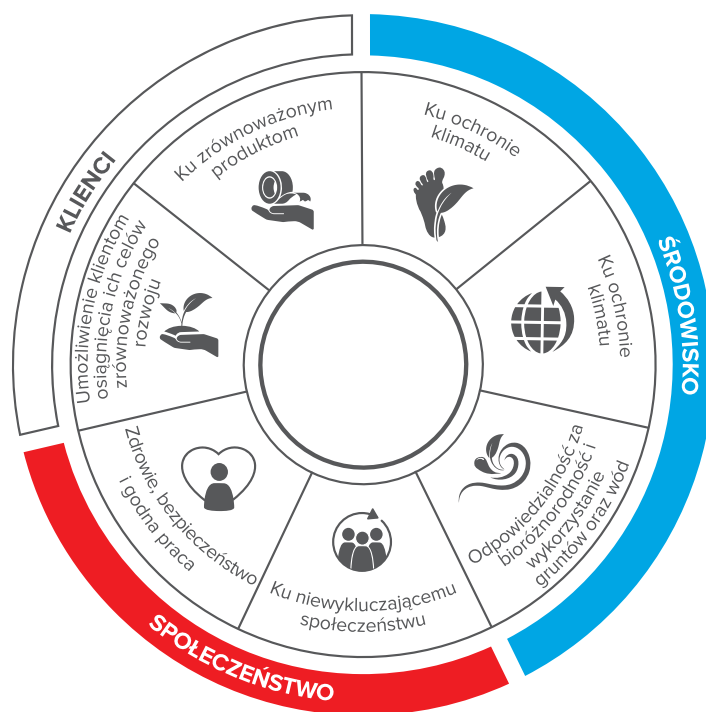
KLIENCI

ŚRODOWISKO

SPOŁECZEŃSTWO

Ku zrównoważonym produktom

Ku ochronie klimatu

Ku ochronie klimatu

Odpowiedzialność za bioróżnorodność i wykorzystanie gruntów oraz wód

Ku niewykluczającemu społeczeństwu

Zdrowie, bezpieczeństwo i godna praca

Umożliwienie klientom osiągnięcia ich celów zrównoważonego rozwoju